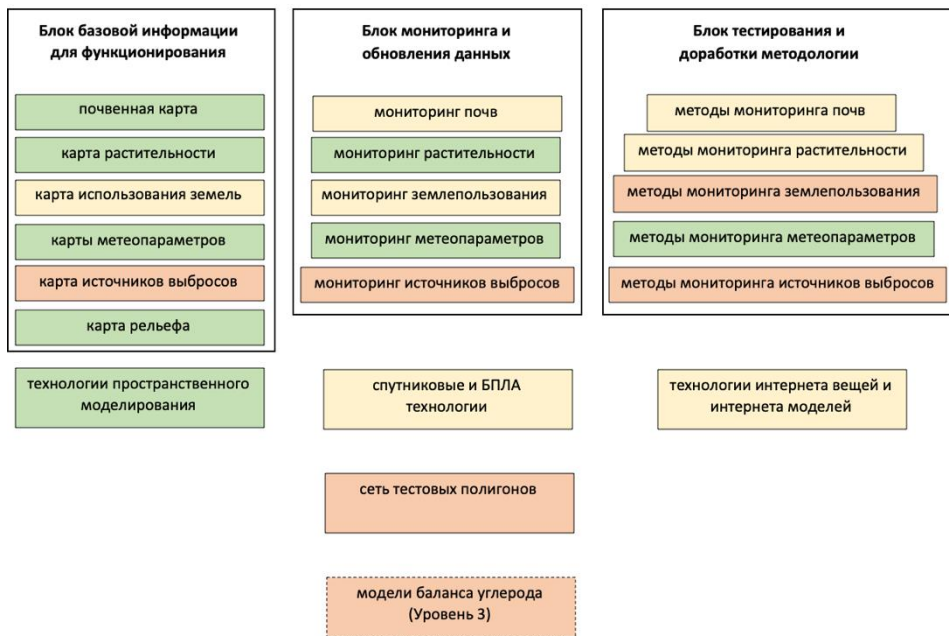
Блок базовой информации для функционирования

почвенная карта

карта растительности

карта использования земель

карты метеопараметров

карта источников выбросов

карта рельефа

Блок мониторинга и обновления данных

мониторинг почв

мониторинг растительности

мониторинг землепользования

мониторинг метеопараметров

мониторинг источников выбросов

Блок тестирования и доработки методологии

методы мониторинга почв

методы мониторинга растительности

методы мониторинга землепользования

методы мониторинга метеопараметров

методы мониторинга источников выбросов

технологии пространственного моделирования

спутниковые и БПЛА технологии

технологии интернета вещей и интернета моделей

сеть тестовых полигонов

модели баланса углерода (Уровень 3)